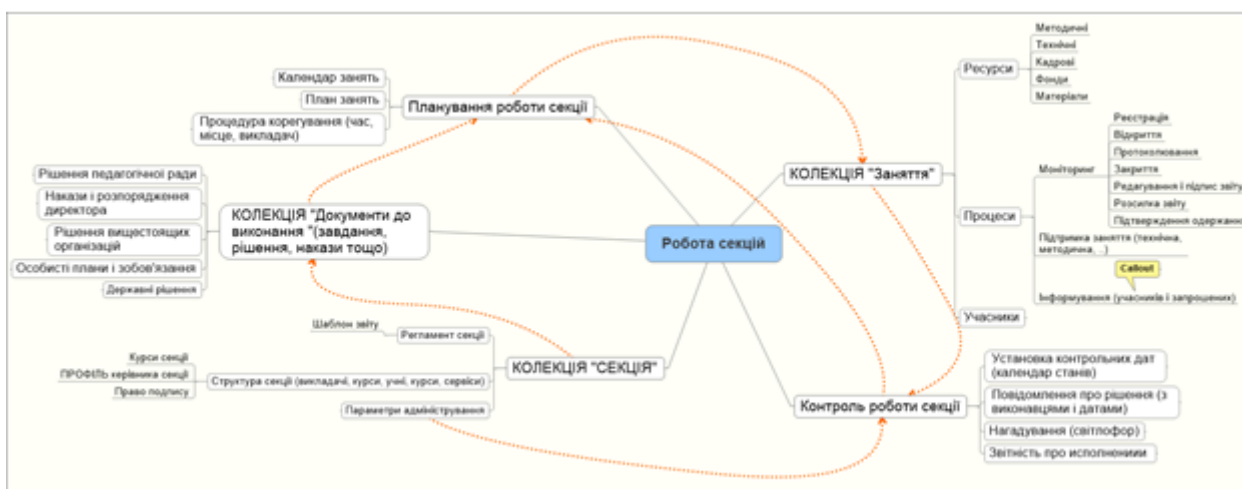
Робота секцій

Планування роботи секції
Календар занять
План занять
Процедура корегування (час, місце, викладач)

КОЛЕКЦІЯ "Документи до виконання "(завдання, рішення, накази тощо)
Рішення педагогічної ради
Накази і розпорядження директора
Рішення вищестоящих організацій
Особисті плани і зобов'язання
Державні рішення

КОЛЕКЦІЯ "СЕКЦІЯ"
Регламент секції
Шаблон звіту
Структура секції (викладачі, курси, учні, курси, сервіси)
Курси секції
ПРОФІЛЬ керівника секції
Право подпису
Параметри адміністрування

КОЛЕКЦІЯ "Заняття"
Ресурси
Методичні
Технічні
Кадрові
Фонди
Матеріали
Процеси
Моніторинг
Реєстрація
Відкриття
Протоколювання
Закриття
Редагування і підпис звіту
Розсилка звіту
Підтвердження одержанн
Підтримка заняття (технічна, методична, ...)
Callout
Інформування (учасників і запрошених)
Учасники

Контроль роботи секції
Установка контрольних дат (календар станів)
Повідомлення про рішення (з виконавцями і датами)
Нагадування (світлофор)
Звітність про исполнении